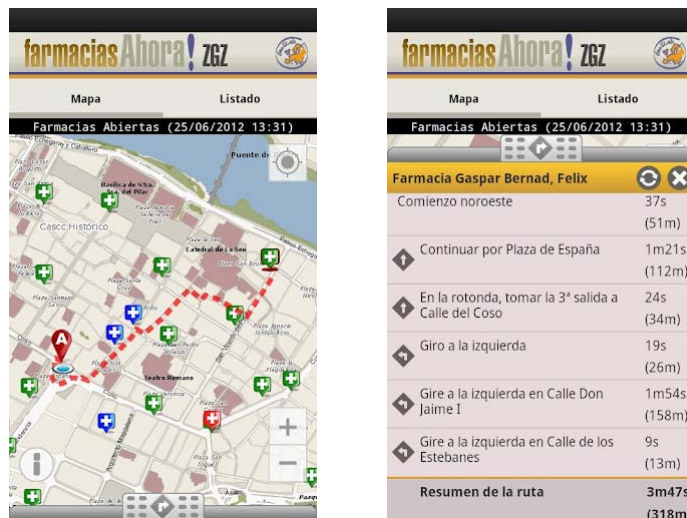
farmacias Ahora! ZGZ

Mapa

Listado

Farmacias Abiertas (25/06/2012 13:31)

Puente de

Basílica de Nta. Sra. del Pilar

Casco Histórico

Teatro Romano

A

farmacias Ahora! ZGZ

Mapa

Listado

Farmacias Abiertas (25/06/2012 13:31)

Farmacia Gaspar Bernad, Felix

| | |
|---|---|
| Comienzo noroeste | 37s (51m) |
| Continuar por Plaza de España | 1m21s (112m) |
| En la rotonda, tomar la 3ª salida a Calle del Coso | 24s (34m) |
| Giro a la izquierda | 19s (26m) |
| Gire a la izquierda en Calle Don Jaime I | 1m54s (158m) |
| Gire a la izquierda en Calle de los Estebanes | 9s (13m) |
| Resumen de la ruta | 3m47s (318m |